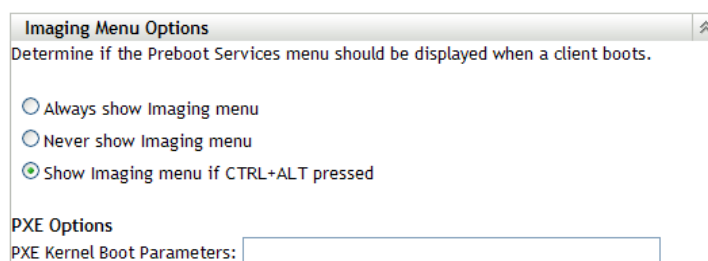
Imaging Menu Options

Determine if the Preboot Services menu should be displayed when a client boots.

Always show Imaging menu

Never show Imaging menu

Show Imaging menu if CTRL+ALT pressed

PXE Options

PXE Kernel Boot Parameters: